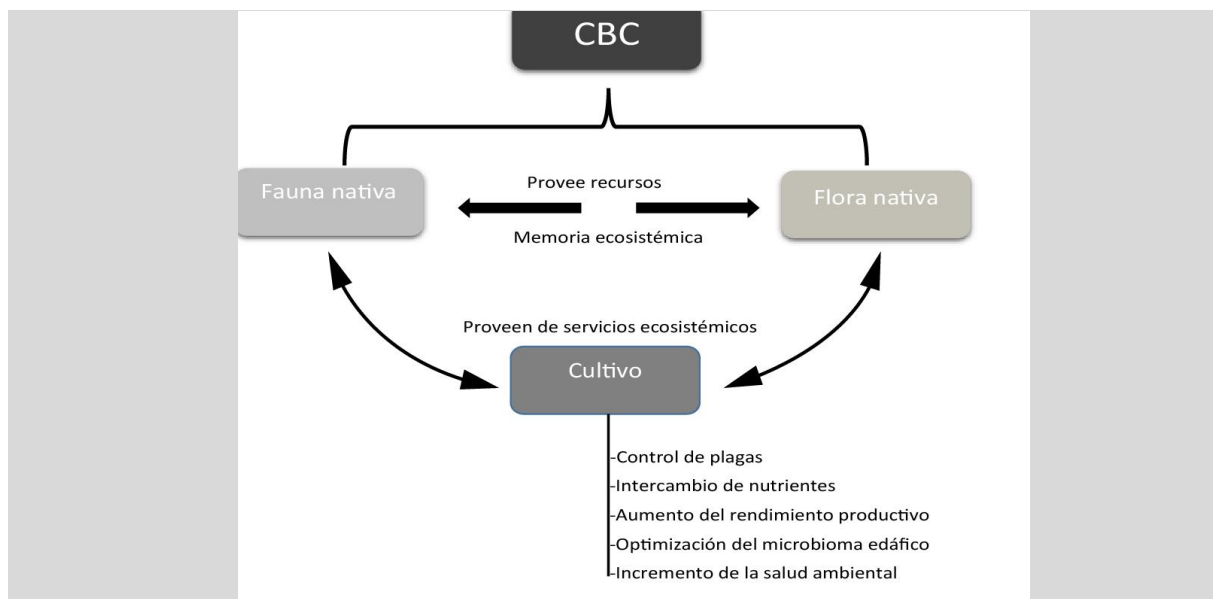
CBC

Fauna nativa

Provee recursos

Flora nativa

Memoria ecosistémica

Proveen de servicios ecosistémicos

Cultivo

-Control de plagas
-Intercambio de nutrientes
-Aumento del rendimiento productivo
-Optimización del microbioma edáfico
-Incremento de la salud ambiental